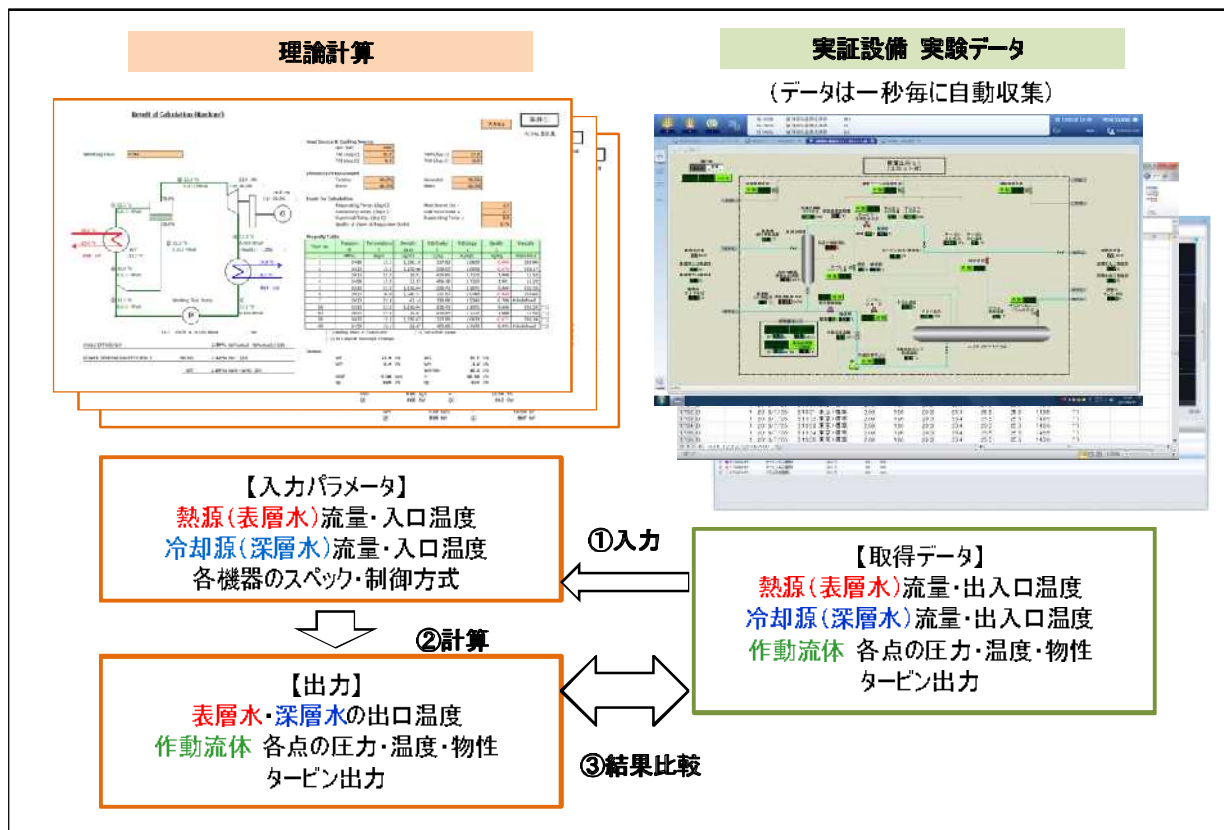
理論計算

実証設備 実験データ

（データは一秒毎に自動収集）

Result of Calculation (Rankine)

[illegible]

【入力パラメータ】
熱源(表層水)流量・入口温度
冷却源(深層水)流量・入口温度
各機器のスペック・制御方式

①入力

【取得データ】
熱源(表層水)流量・出入口温度
冷却源(深層水)流量・出入口温度
作動流体 各点の圧力・温度・物性
タービン出力

②計算

【出力】
表層水・深層水の出口温度
作動流体 各点の圧力・温度・物性
タービン出力

③結果比較